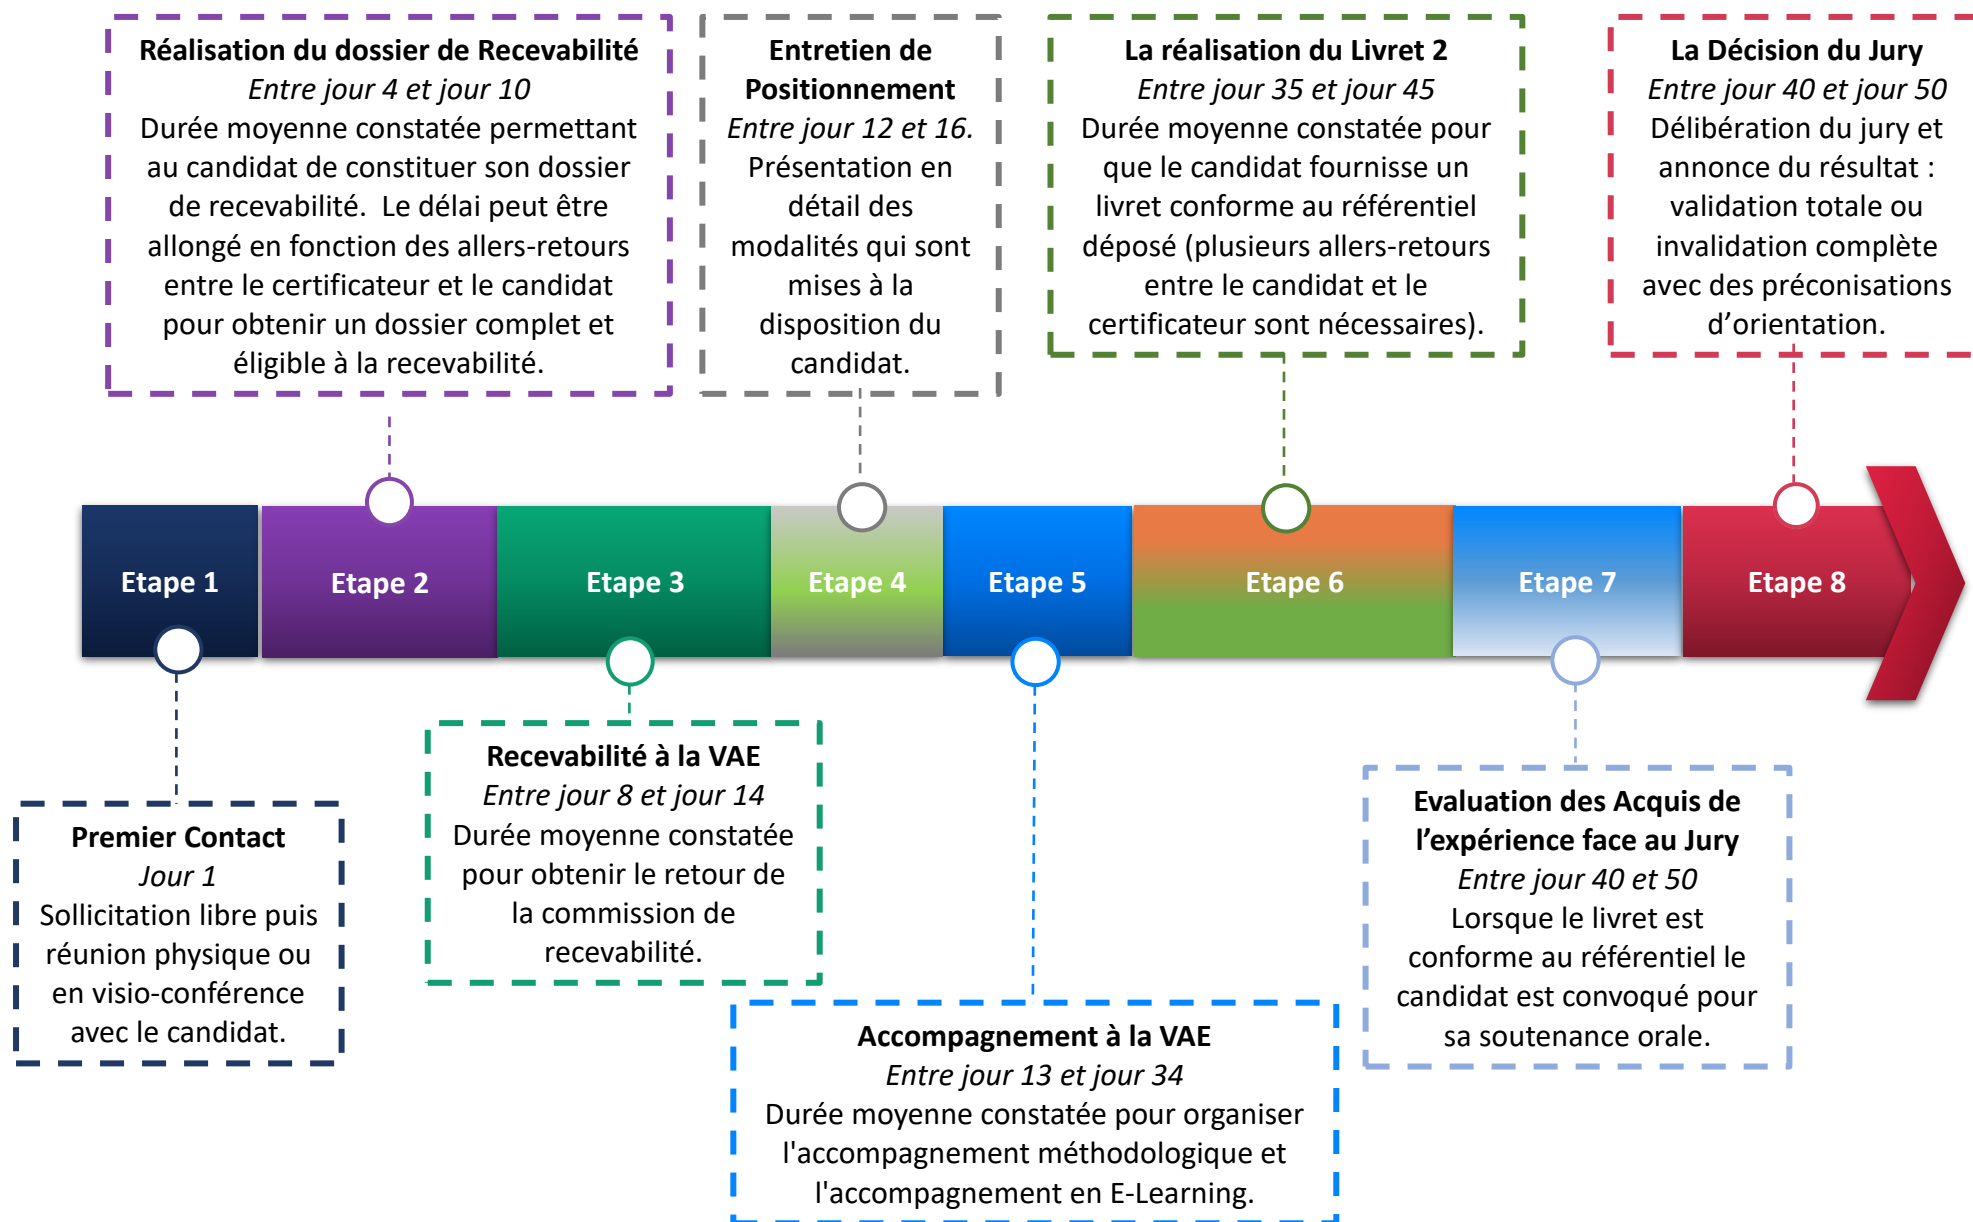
**Réalisation du dossier de Recevabilité**
*Entre jour 4 et jour 10*
Durée moyenne constatée permettant au candidat de constituer son dossier de recevabilité. Le délai peut être allongé en fonction des allers-retours entre le certificateur et le candidat pour obtenir un dossier complet et éligible à la recevabilité.

**Entretien de Positionnement**
*Entre jour 12 et 16.*
Présentation en détail des modalités qui sont mises à la disposition du candidat.

**La réalisation du Livret 2**
*Entre jour 35 et jour 45*
Durée moyenne constatée pour que le candidat fournisse un livret conforme au référentiel déposé (plusieurs allers-retours entre le candidat et le certificateur sont nécessaires).

**La Décision du Jury**
*Entre jour 40 et jour 50*
Délibération du jury et annonce du résultat : validation totale ou invalidation complète avec des préconisations d'orientation.

Etape 1
Etape 2
Etape 3
Etape 4
Etape 5
Etape 6
Etape 7
Etape 8

**Premier Contact**
*Jour 1*
Sollicitation libre puis réunion physique ou en visio-conférence avec le candidat.

**Recevabilité à la VAE**
*Entre jour 8 et jour 14*
Durée moyenne constatée pour obtenir le retour de la commission de recevabilité.

**Accompagnement à la VAE**
*Entre jour 13 et jour 34*
Durée moyenne constatée pour organiser l'accompagnement méthodologique et l'accompagnement en E-Learning.

**Evaluation des Acquis de l'expérience face au Jury**
*Entre jour 40 et 50*
Lorsque le livret est conforme au référentiel le candidat est convoqué pour sa soutenance orale.